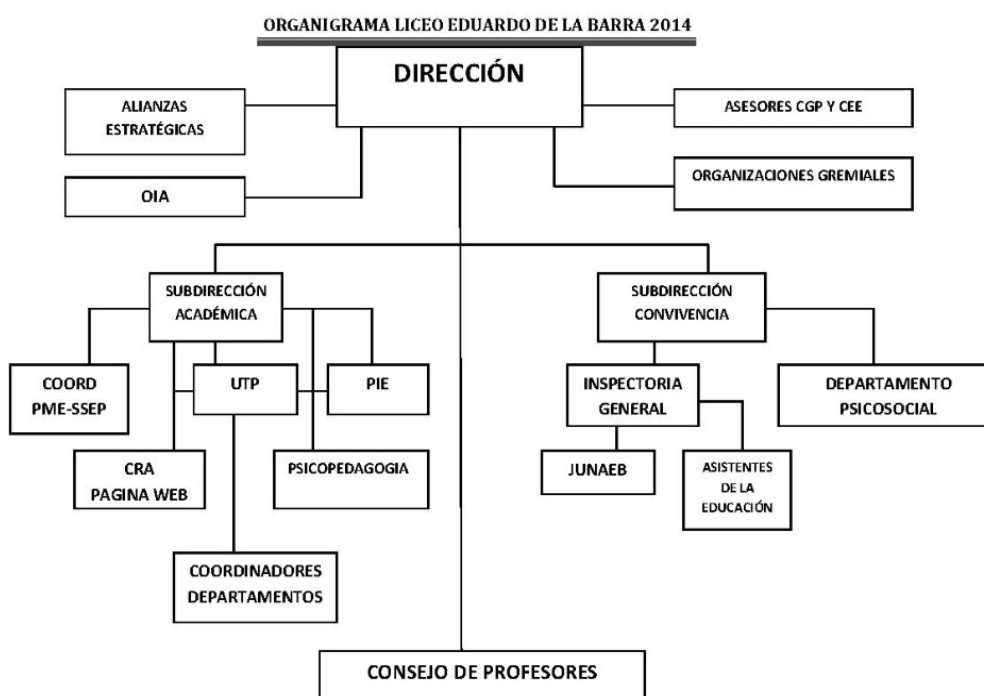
ORGANIGRAMA LICEO EDUARDO DE LA BARRA 2014

DIRECCIÓN

ALIANZAS ESTRATÉGICAS

ASESORES CGP Y CEE

OIA

ORGANIZACIONES GREMIALES

SUBDIRECCIÓN ACADÉMICA

SUBDIRECCIÓN CONVIVENCIA

COORD PME-SSEP

UTP

PIE

INSPECTORIA GENERAL

DEPARTAMENTO PSICOSOCIAL

CRA PAGINA WEB

PSICOPEDAGOGIA

JUNAEB

ASISTENTES DE LA EDUCACIÓN

COORDINADORES DEPARTAMENTOS

CONSEJO DE PROFESORES